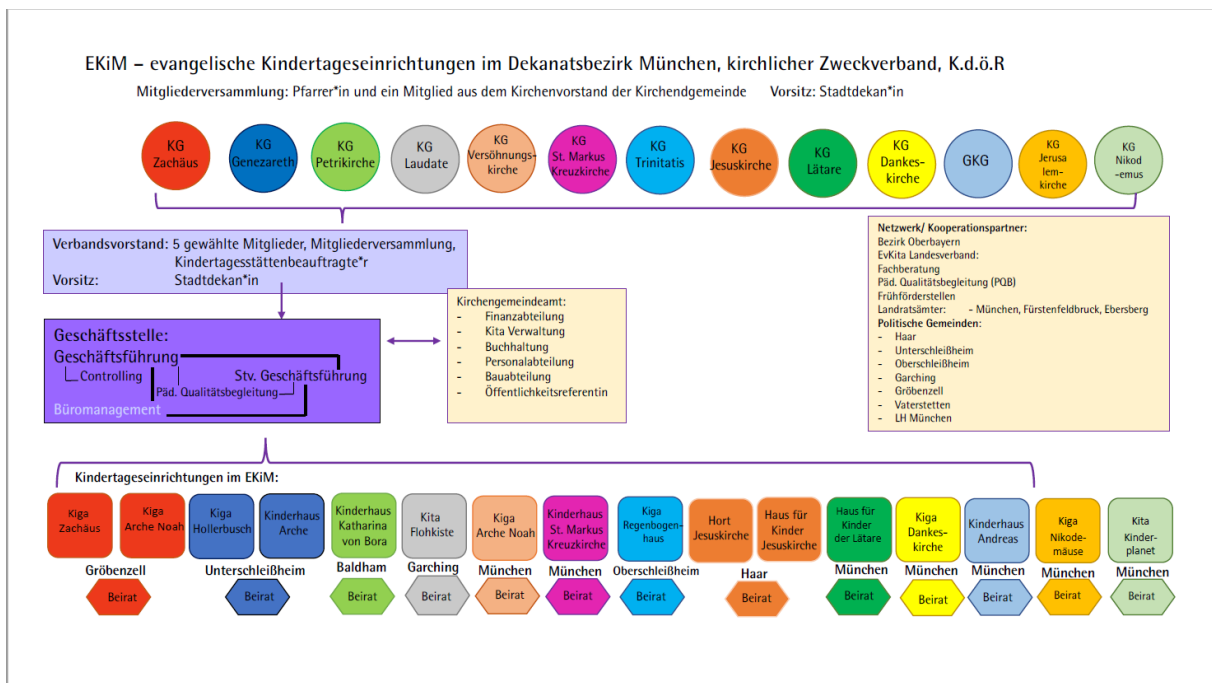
EKiM – evangelische Kindertageseinrichtungen im Dekanatsbezirk München, kirchlicher Zweckverband, K.d.ö.R

Mitgliederversammlung: Pfarrer*in und ein Mitglied aus dem Kirchenvorstand der Kirchendgemeinde Vorsitz: Stadtdekan*in

KG Zachäus

KG Genezareth

KG Petrikirche

KG Laudate

KG Versöhnungs-kirche

KG St. Markus Kreuzkirche

KG Trinitatis

KG Jesuskirche

KG Lätare

KG Dankes-kirche

GKG

KG Jerusa lem-kirche

KG Nikod -emus

Verbandsvorstand: 5 gewählte Mitglieder, Mitgliederversammlung, Kindertagesstättenbeauftragte*r
Vorsitz: Stadtdekan*in

Netzwerk/ Kooperationspartner:
Bezirk Oberbayern
EvKita Landesverband:
Fachberatung
Päd. Qualitätsbegleitung (PQB)
Frühförderstellen
Landratsämter: - München, Fürstenfeldbruck, Ebersberg
Politische Gemeinden:
- Haar
- Unterschleißheim
- Oberschleißheim
- Garching
- Gröbenzell
- Vaterstetten
- LH München

Kirchengemeindeamt:
- Finanzabteilung
- Kita Verwaltung
- Buchhaltung
- Personalabteilung
- Bauabteilung
- Öffentlichkeitsreferentin

Geschäftsstelle:
Geschäftsführung
Controlling
Stv. Geschäftsführung
Päd. Qualitätsbegleitung
Büromanagement

Kindertageseinrichtungen im EKiM:

Kiga Zachäus
Kiga Arche Noah
Gröbenzell
Beirat

Kiga Hollerbusch
Kinderhaus Arche
Unterschleißheim
Beirat

Kinderhaus Katharina von Bora
Baldham
Beirat

Kita Flohkiste
Garching
Beirat

Kiga Arche Noah
München
Beirat

Kinderhaus St. Markus Kreuzkirche
München
Beirat

Kiga Regenbogen-haus
Oberschleißheim
Beirat

Hort Jesuskirche
Haus für Kinder Jesuskirche
Haar
Beirat

Haus für Kinder der Lätare
München
Beirat

Kiga Dankes-kirche
München
Beirat

Kinderhaus Andreas
München
Beirat

Kiga Nikode-mäuse
München
Beirat

Kita Kinder-planet
München
Beirat